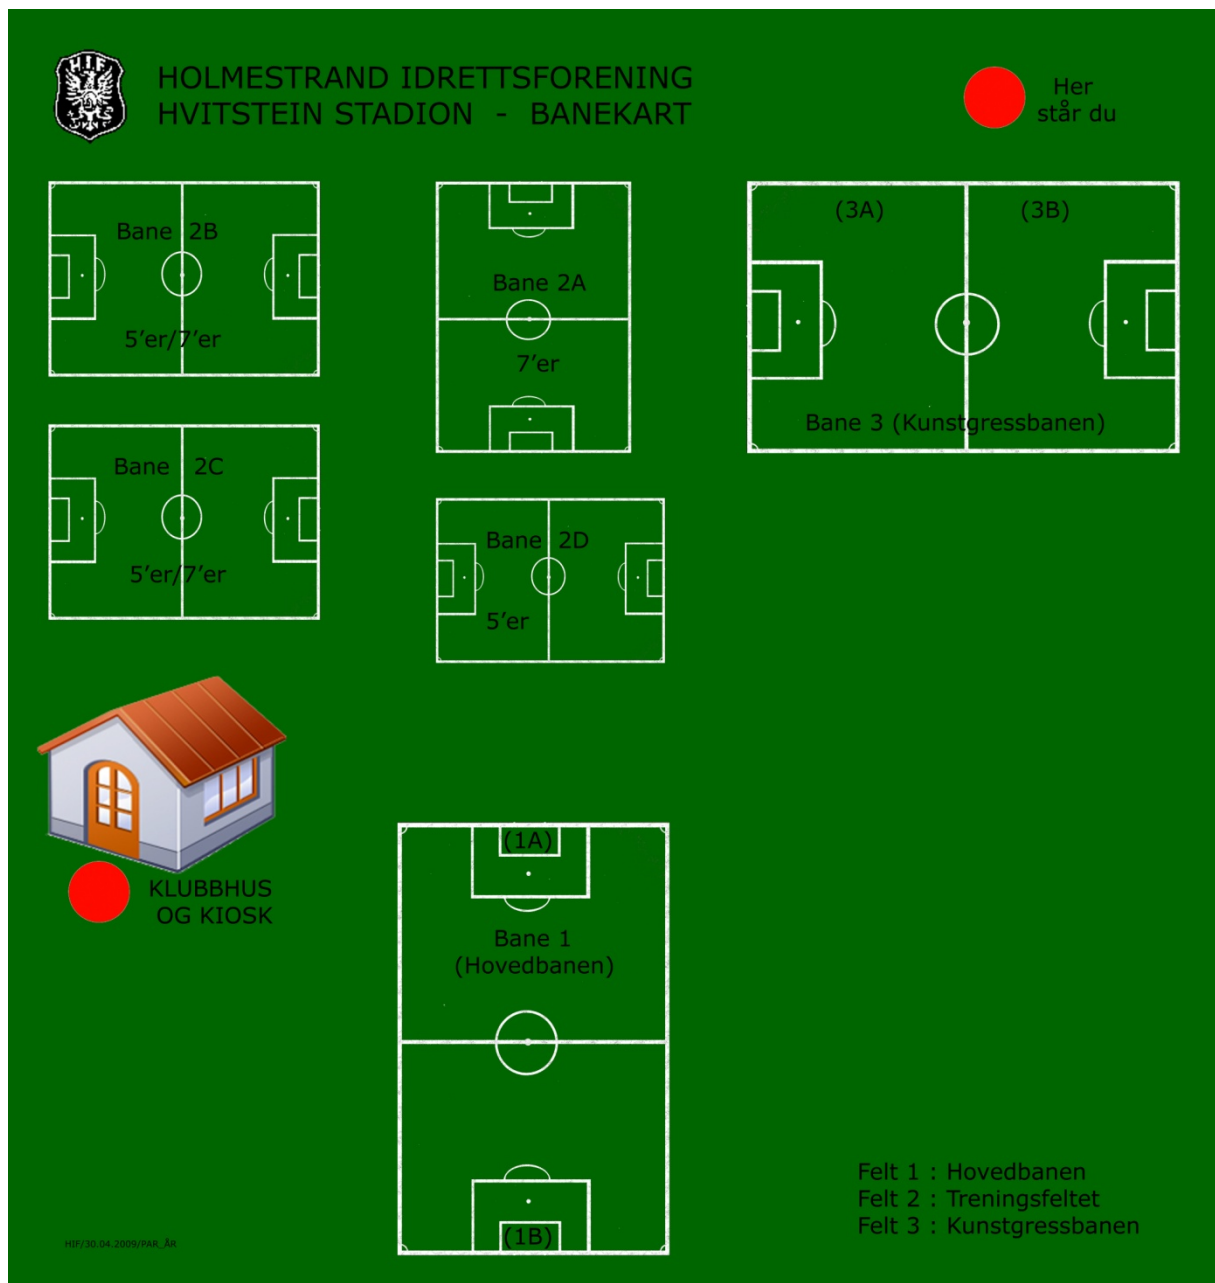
H.I.F.

HOLMESTRAND IDRETTSFORENING
HVITSTEIN STADION - BANEKART

Her står du

Bane 2B
5'er/7'er

Bane 2A
7'er

(3A) (3B)
Bane 3 (Kunstgressbanen)

Bane 2C
5'er/7'er

Bane 2D
5'er

KLUBBHUS OG KIOSK

(1A)
Bane 1
(Hovedbanen)
(1B)

Felt 1 : Hovedbanen
Felt 2 : Treningsfeltet
Felt 3 : Kunstgressbanen

HIF/30.04.2009/PAR_ÅR